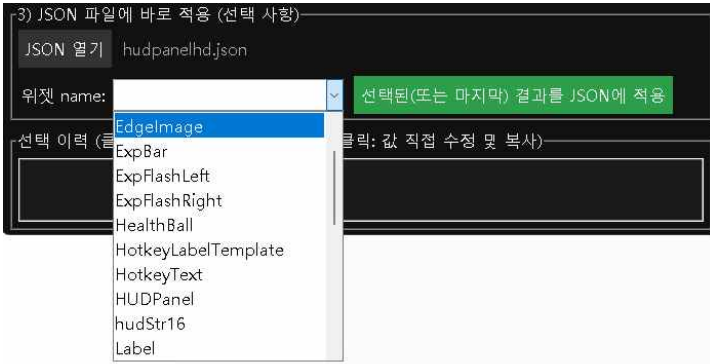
3) JSON 파일에 바로 적용 (선택 사항)

JSON 열기 hudpanelhd.json

위젯 name: 선택된(또는 마지막) 결과를 JSON에 적용

선택 이력 (클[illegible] 클릭: 값 직접 수정 및 복사)

EdgeImage
ExpBar
ExpFlashLeft
ExpFlashRight
HealthBall
HotkeyLabelTemplate
HotkeyText
HUDPanel
hudStr16
Label